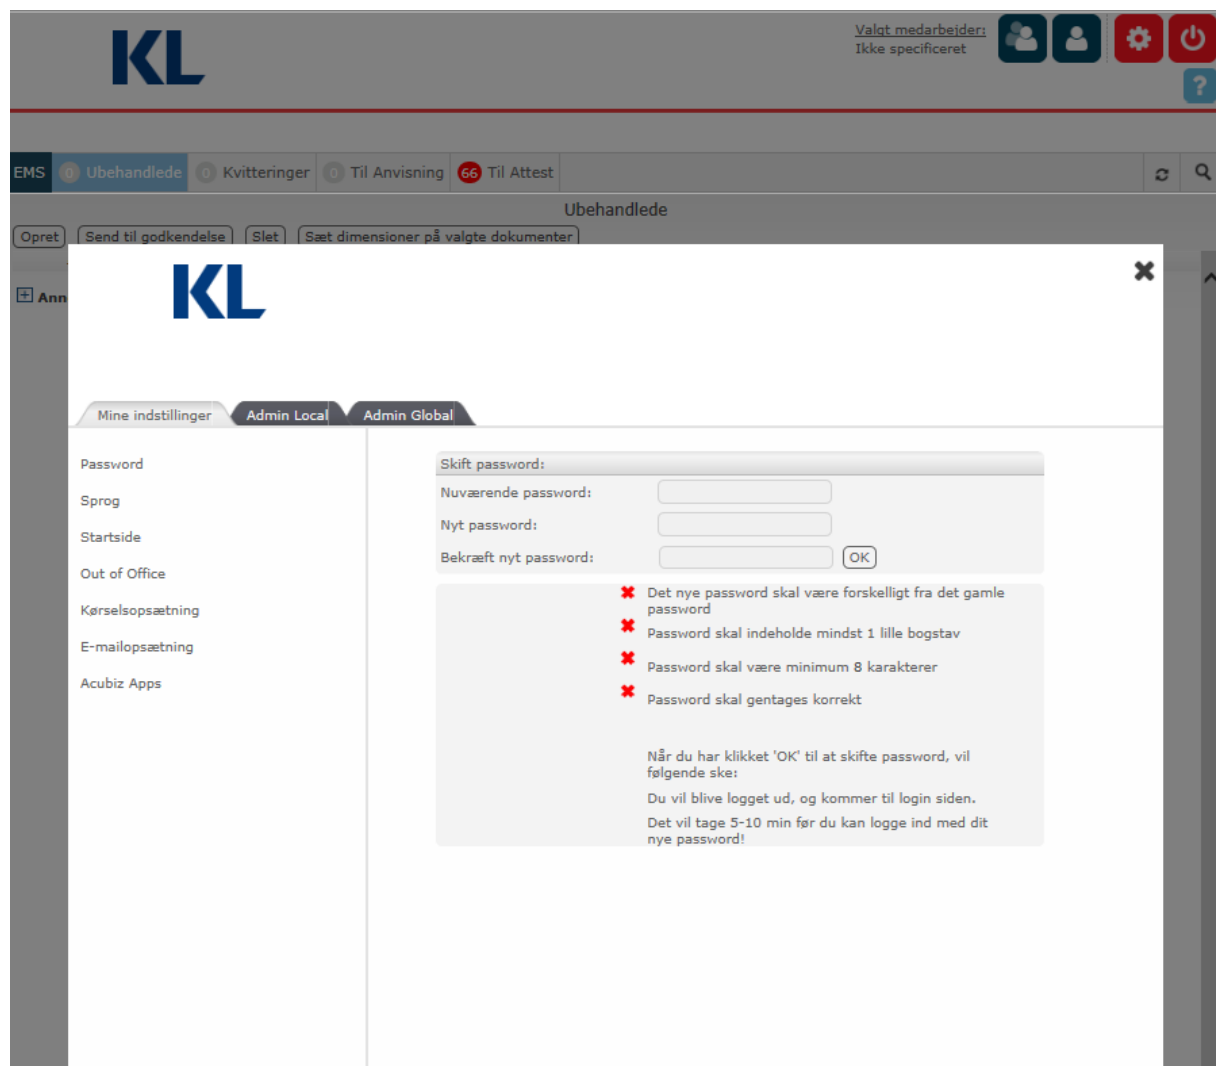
KL

Valgt medarbejder:
Ikke specificeret

?

EMS 0 Ubehandlede 0 Kvitteringer 0 Til Anvisning 66 Til Attest

Ubehandlede

Opret Send til godkendelse Slet Sæt dimensioner på valgte dokumenter

Ann

KL

Mine indstillinger Admin Local Admin Global

Password
Sprog
Startside
Out of Office
Kørselsopsætning
E-mailopsætning
Acubiz Apps

Skift password:
Nuværende password:
Nyt password:
Bekræft nyt password: OK

Det nye password skal være forskelligt fra det gamle password
Password skal indeholde mindst 1 lille bogstav
Password skal være minimum 8 karakterer
Password skal gentages korrekt

Når du har klikket 'OK' til at skifte password, vil følgende ske:

Du vil blive logget ud, og kommer til login siden.

Det vil tage 5-10 min før du kan logge ind med dit nye password!